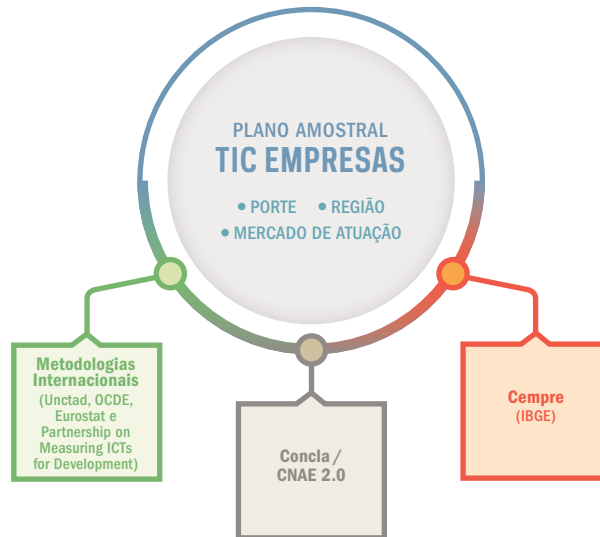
PLANO AMOSTRAL
TIC EMPRESAS

• PORTE • REGIÃO
• MERCADO DE ATUAÇÃO

Metodologias Internacionais
(Unctad, OCDE, Eurostat e Partnership on Measuring ICTs for Development)

Concla / CNAE 2.0

Cempre
(IBGE)